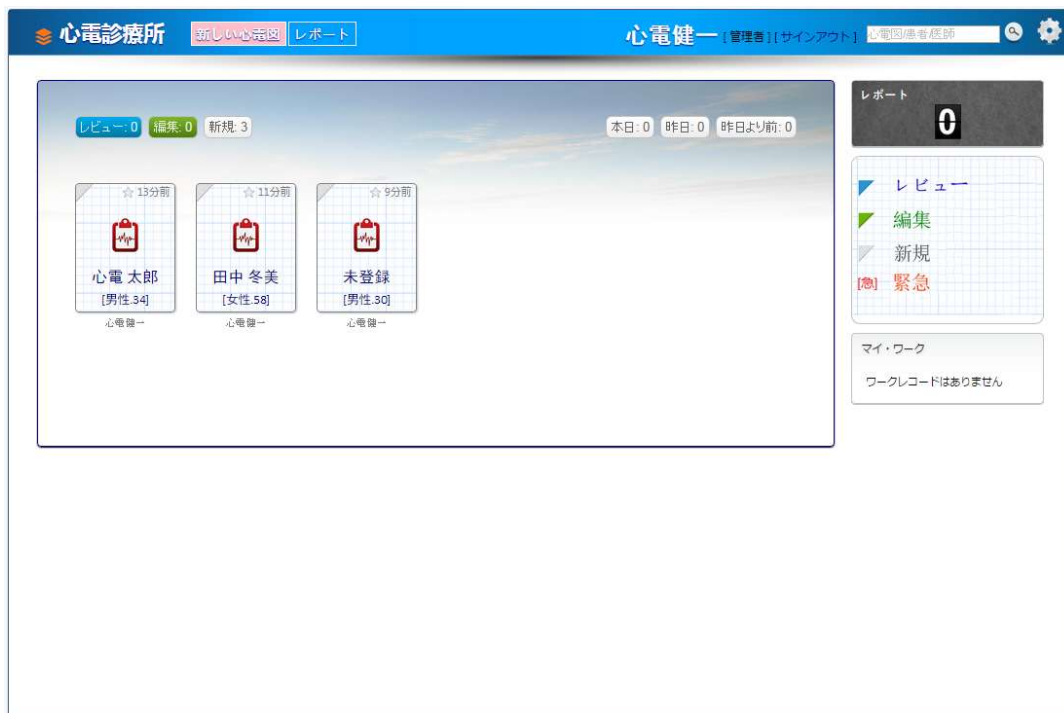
心電診療所 新しい心電図 レポート

心電健一 [管理者] [サインアウト] 心電図/患者/医師

レビュー: 0 編集: 0 新規: 3

本日: 0 昨日: 0 昨日より前: 0

13分前
心電 太郎
[男性.34]
心電健一

11分前
田中 冬美
[女性.58]
心電健一

9分前
未登録
[男性.30]
心電健一

レポート
0

レビュー
編集
新規
[急] 緊急

マイ・ワーク
ワークレコードはありません